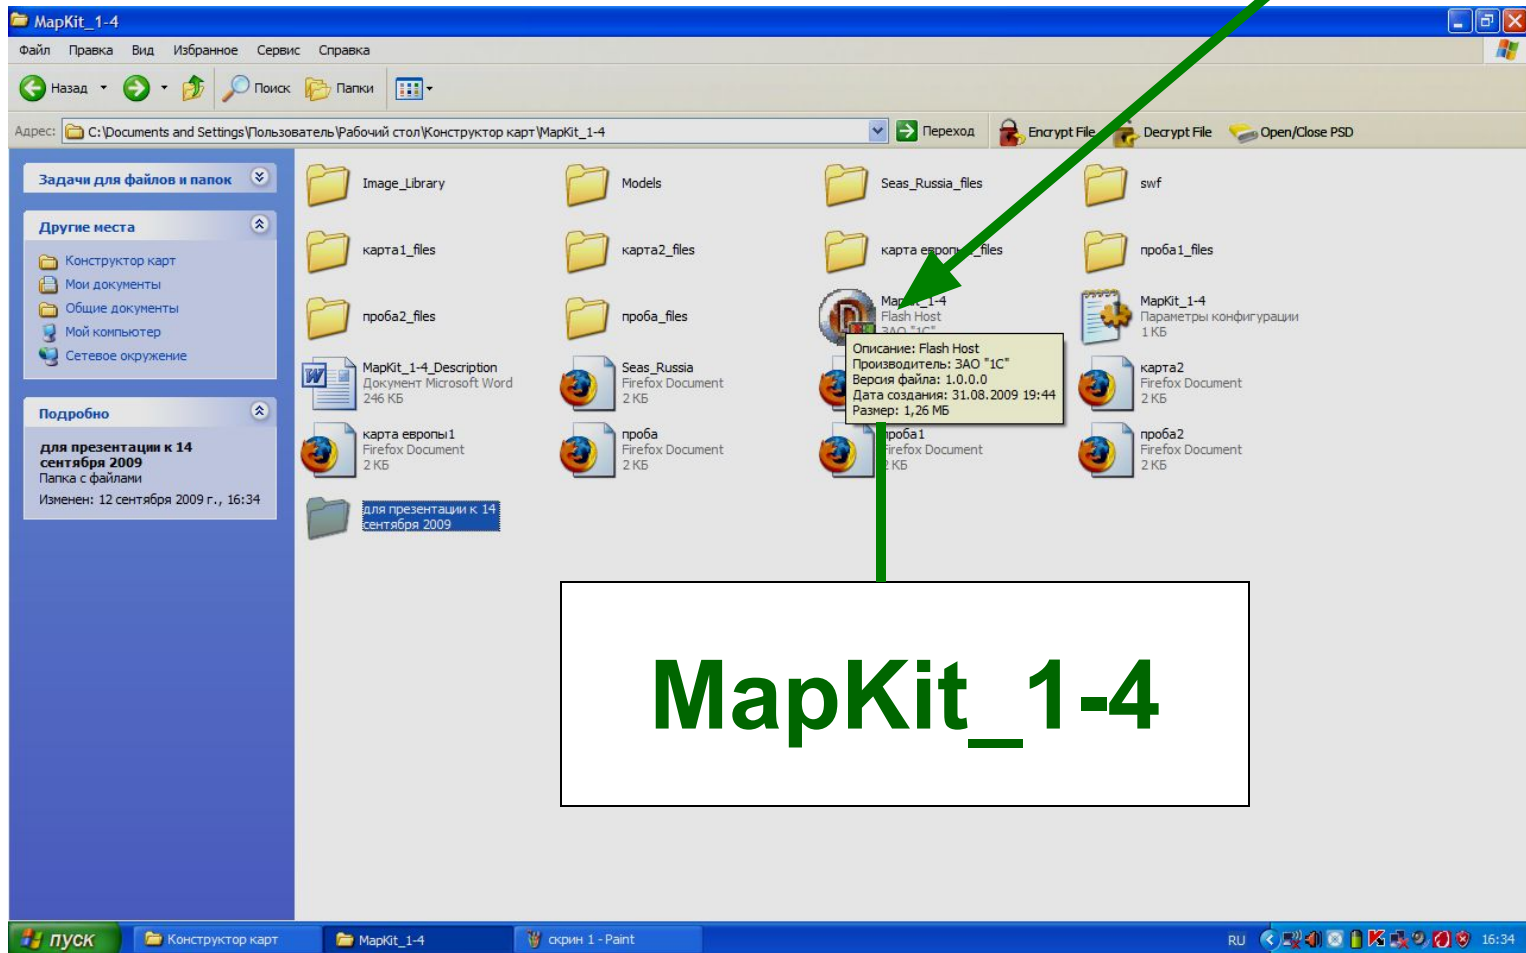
MapKit_1-4

Файл Правка Вид Избранное Сервис Справка

Назад Поиск Папки

Адрес: C:\Documents and Settings\Пользователь\Рабочий стол\Конструктор карт\MapKit_1-4 Переход Encrypt File Decrypt File Open/Close PSD

Задачи для файлов и папок

Другие места
Конструктор карт
Мои документы
Общие документы
Мой компьютер
Сетевое окружение

Подробно
для презентации к 14 сентября 2009
Папка с файлами
Изменен: 12 сентября 2009 г., 16:34

Image_Library
Models
Seas_Russia_files
swf
карта1_files
карта2_files
карта европ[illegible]_files
проба1_files
проба2_files
проба_files
Ma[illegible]_1-4
Flash Host
ЗАО "1С"
MapKit_1-4
Параметры конфигурации
1 КБ
MapKit_1-4_Description
Документ Microsoft Word
246 КБ
Seas_Russia
Firefox Document
2 КБ
Описание: Flash Host
Производитель: ЗАО "1С"
Версия файла: 1.0.0.0
Дата создания: 31.08.2009 19:44
Размер: 1,26 МБ
карта2
Firefox Document
2 КБ
карта европы1
Firefox Document
2 КБ
проба
Firefox Document
2 КБ
проба1
Firefox Document
2 КБ
проба2
Firefox Document
2 КБ
для презентации к 14 сентября 2009

MapKit_1-4

пуск Конструктор карт MapKit_1-4 скрин 1 - Paint RU 16:34